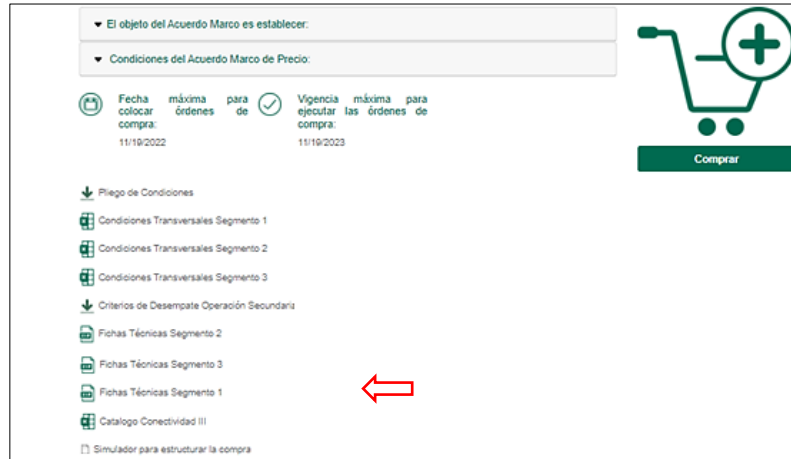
El objeto del Acuerdo Marco es establecer:

Condiciones del Acuerdo Marco de Precio:

Fecha máxima para colocar órdenes de compra:
11/19/2022

Vigencia máxima para ejecutar las órdenes de compra:
11/19/2023

Comprar

Pliego de Condiciones

Condiciones Transversales Segmento 1

Condiciones Transversales Segmento 2

Condiciones Transversales Segmento 3

Criterios de Desempate Operación Secundaria

Fichas Técnicas Segmento 2

Fichas Técnicas Segmento 3

Fichas Técnicas Segmento 1

Catalogo Conectividad III

Simulador para estructurar la compra